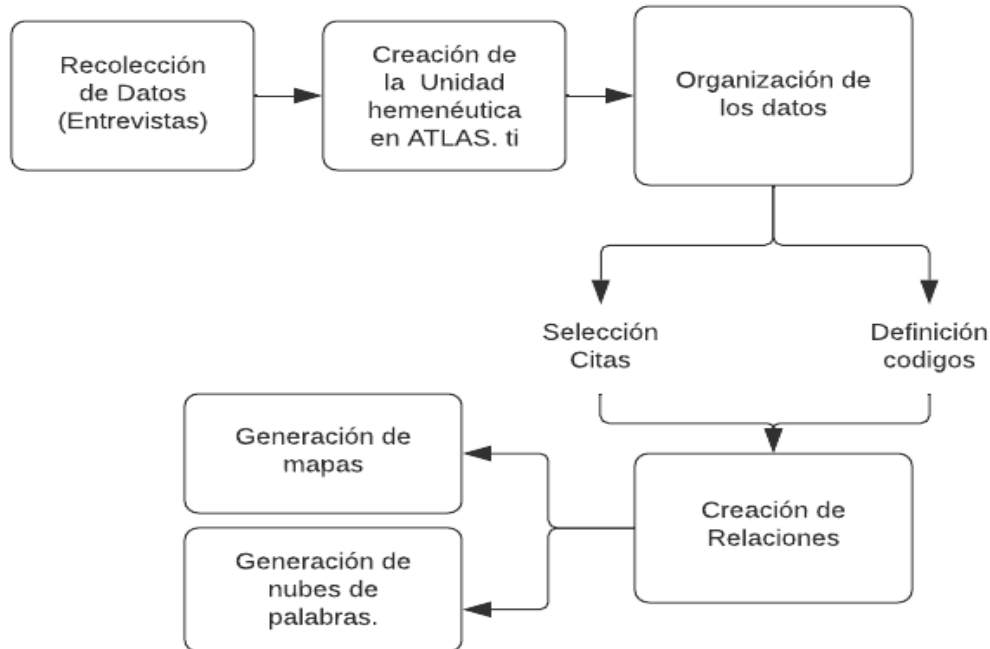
Recolección de Datos (Entrevistas)

Creación de la Unidad hemenéutica en ATLAS. ti

Organización de los datos

Selección Citas

Definición codigos

Generación de mapas

Generación de nubes de palabras.

Creación de Relaciones